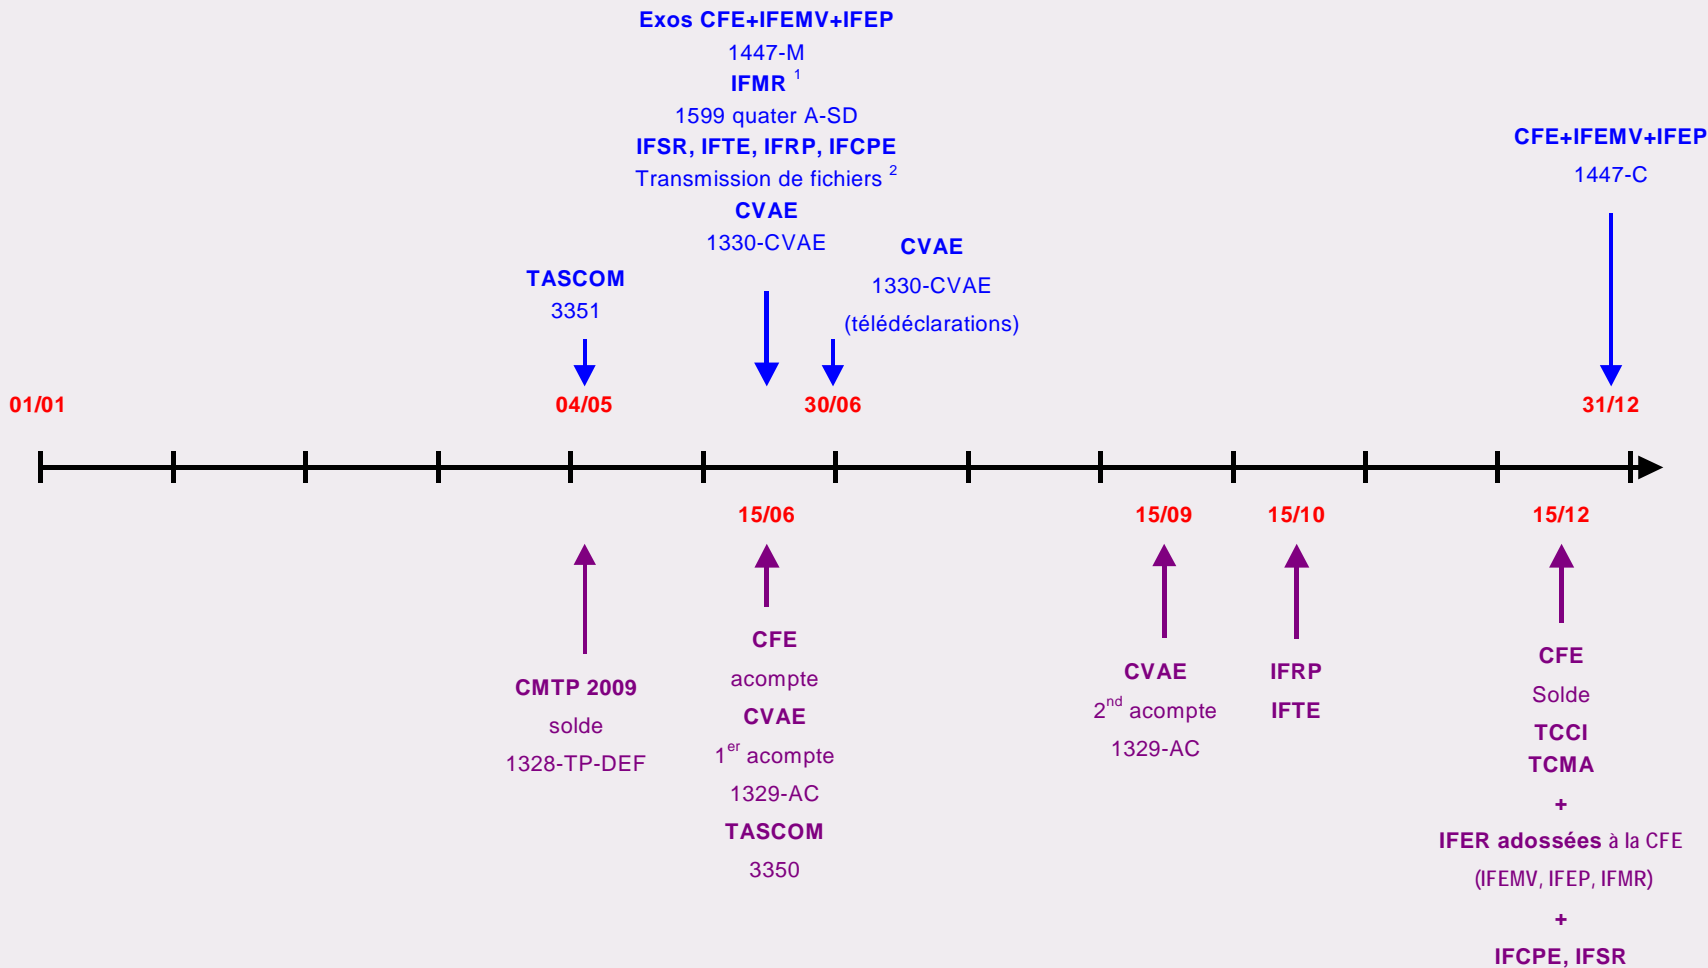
Exos CFE+IFEMV+IFEP
1447-M
IFMR $^1$
1599 quater A-SD
IFSR, IFTE, IFRP, IFCPE
Transmission de fichiers $^2$
CVAE
1330-CVAE

CVAE
1330-CVAE
(télédéclarations)

TASCOM
3351

CFE+IFEMV+IFEP
1447-C

01/01
04/05
30/06
31/12

15/06
15/09
15/10
15/12

CMTP 2009
solde
1328-TP-DEF

CFE
acompte
CVAE
1$^{er}$ acompte
1329-AC
TASCOM
3350

CVAE
2$^{nd}$ acompte
1329-AC

IFRP
IFTE

CFE
Solde
TCCI
TCMA
+
IFER adossées à la CFE
(IFEMV, IFEP, IFMR)
+
IFCPE, IFSR